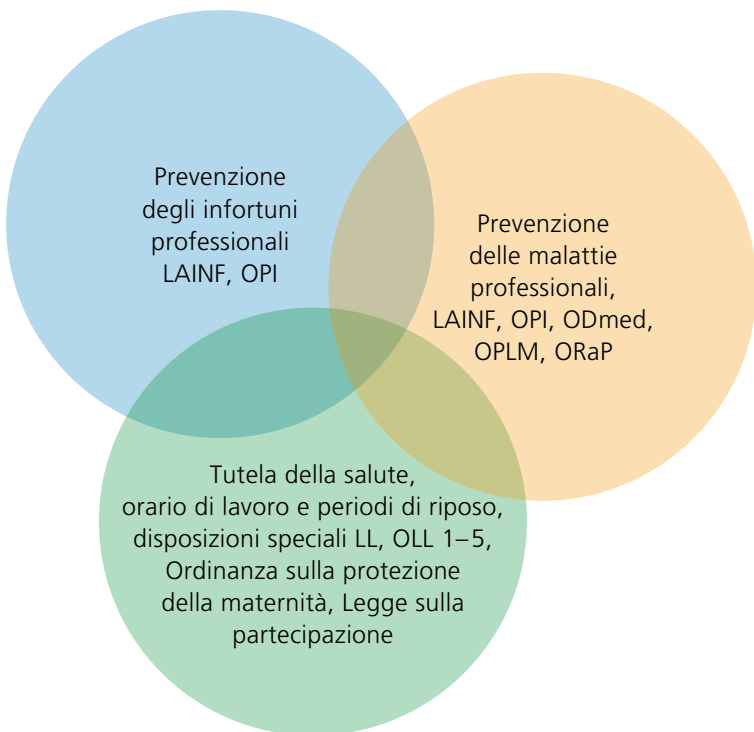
Prevenzione degli infortuni professionali LAINF, OPI

Prevenzione delle malattie professionali, LAINF, OPI, ODmed, OPLM, ORaP

Tutela della salute, orario di lavoro e periodi di riposo, disposizioni speciali LL, OLL 1–5, Ordinanza sulla protezione della maternità, Legge sulla partecipazione